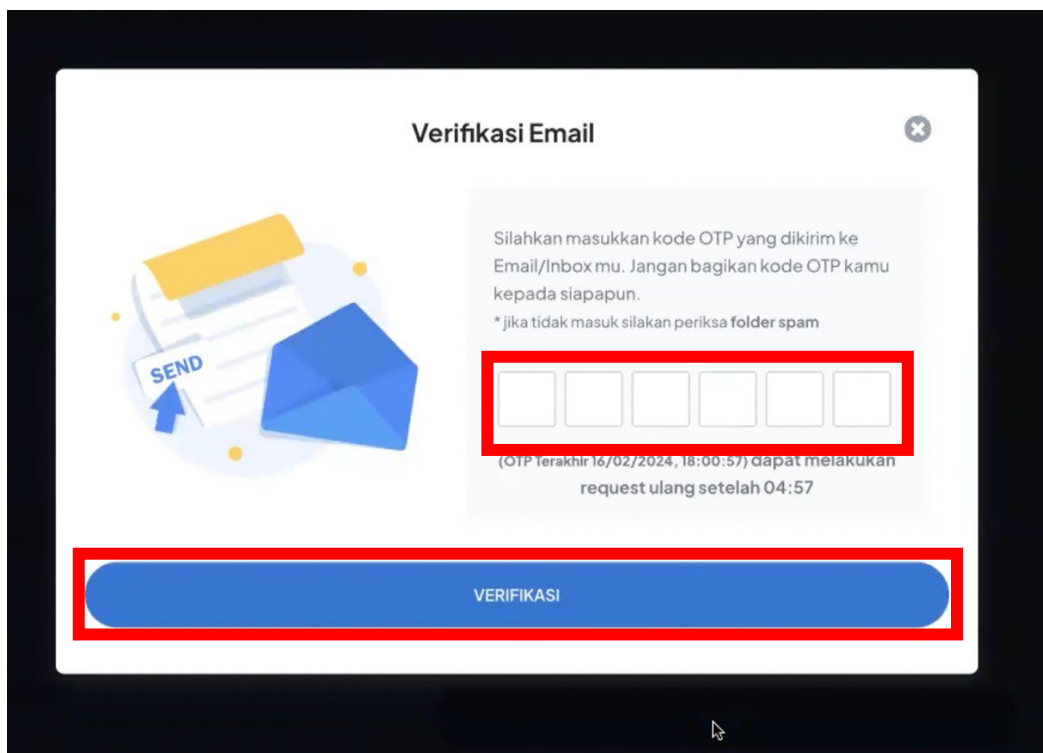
Verifikasi Email

SEND

Silahkan masukkan kode OTP yang dikirim ke Email/Inbox mu. Jangan bagikan kode OTP kamu kepada siapapun.

* jika tidak masuk silakan periksa **folder spam**

(OTP Terakhir 16/02/2024, 18:00:57) dapat melakukan request ulang setelah 04:57

VERIFIKASI